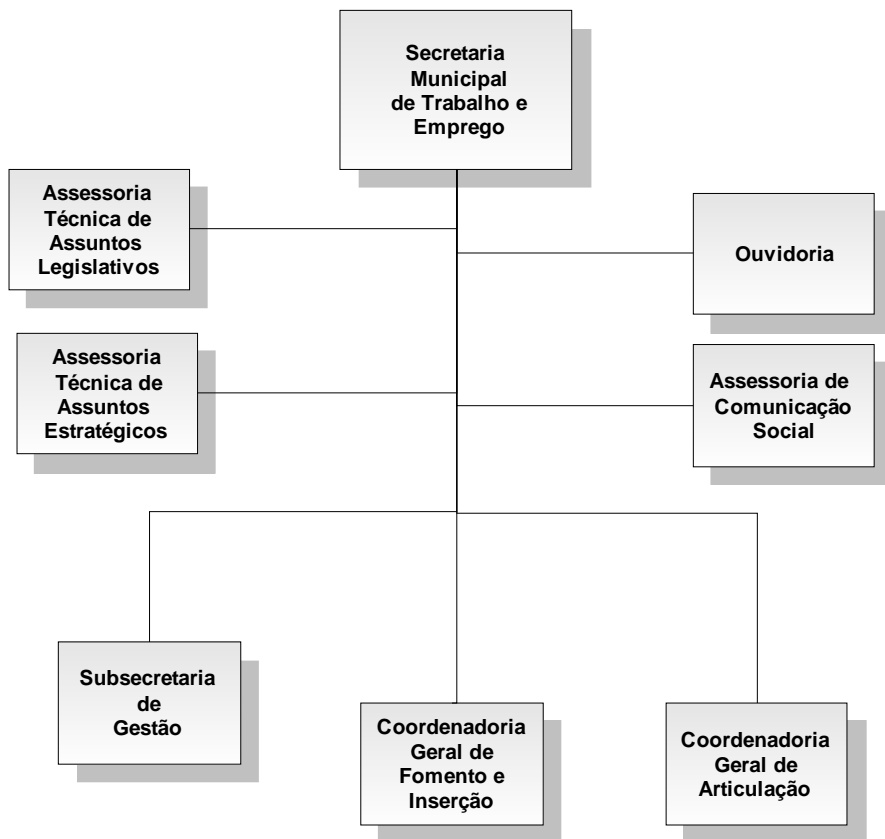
Secretaria Municipal de Trabalho e Emprego

Assessoria Técnica de Assuntos Legislativos

Ouvidoria

Assessoria Técnica de Assuntos Estratégicos

Assessoria de Comunicação Social

Subsecretaria de Gestão

Coordenadoria Geral de Fomento e Inserção

Coordenadoria Geral de Articulação